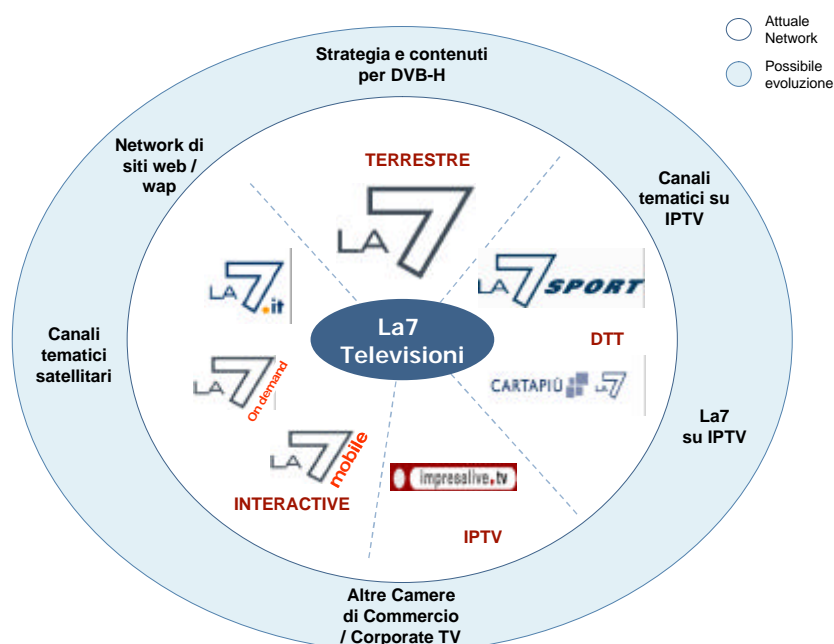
Attuale Network

Possibile evoluzione

Strategia e contenuti per DVB-H

Network di siti web / wap

Canali tematici su IPTV

Canali tematici satellitari

La7 su IPTV

Altre Camere di Commercio / Corporate TV

TERRESTRE

LA 7

LA 7 SPORT

DTT

CARTAPIÙ LA 7

LA 7.it

LA 7 On demand

LA 7 mobile

INTERACTIVE

impresalive.tv

IPTV

La7 Televisioni